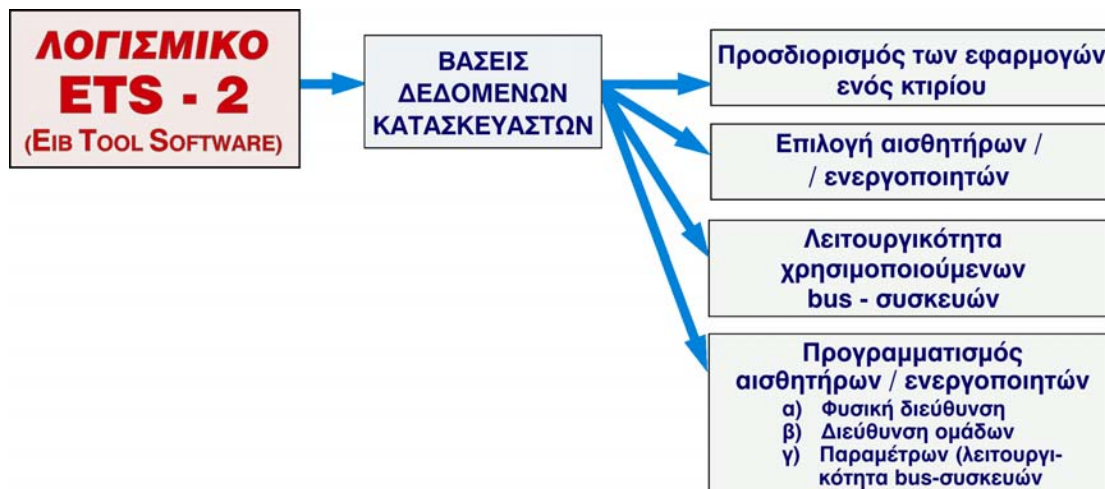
ΛΟΓΙΣΜΙΚΟ
ETS - 2
(EIB TOOL SOFTWARE)

ΒΑΣΕΙΣ ΔΕΔΟΜΕΝΩΝ ΚΑΤΑΣΚΕΥΑΣΤΩΝ

Προσδιορισμός των εφαρμογών ενός κτιρίου

Επιλογή αισθητήρων / / ενεργοποιητών

Λειτουργικότητα χρησιμοποιούμενων bus - συσκευών

Προγραμματισμός αισθητήρων / ενεργοποιητών
α) Φυσική διεύθυνση
β) Διεύθυνση ομάδων
γ) Παραμέτρων (λειτουργικότητα bus-συσκευών